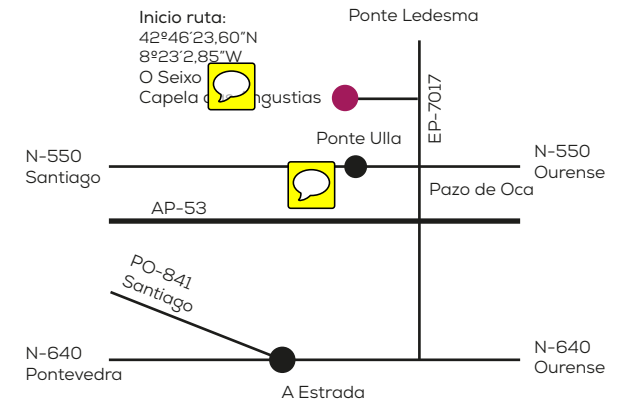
Inicio ruta:
42º46'23,60"N
8º23'2,85"W
O Seixo
Capela d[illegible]ngustias

Ponte Ledesma

EP-7017

Ponte Ulla

N-550
Santiago

N-550
Ourense

Pazo de Oca

AP-53

PO-841
Santiago

N-640
Pontevedra

N-640
Ourense

A Estrada